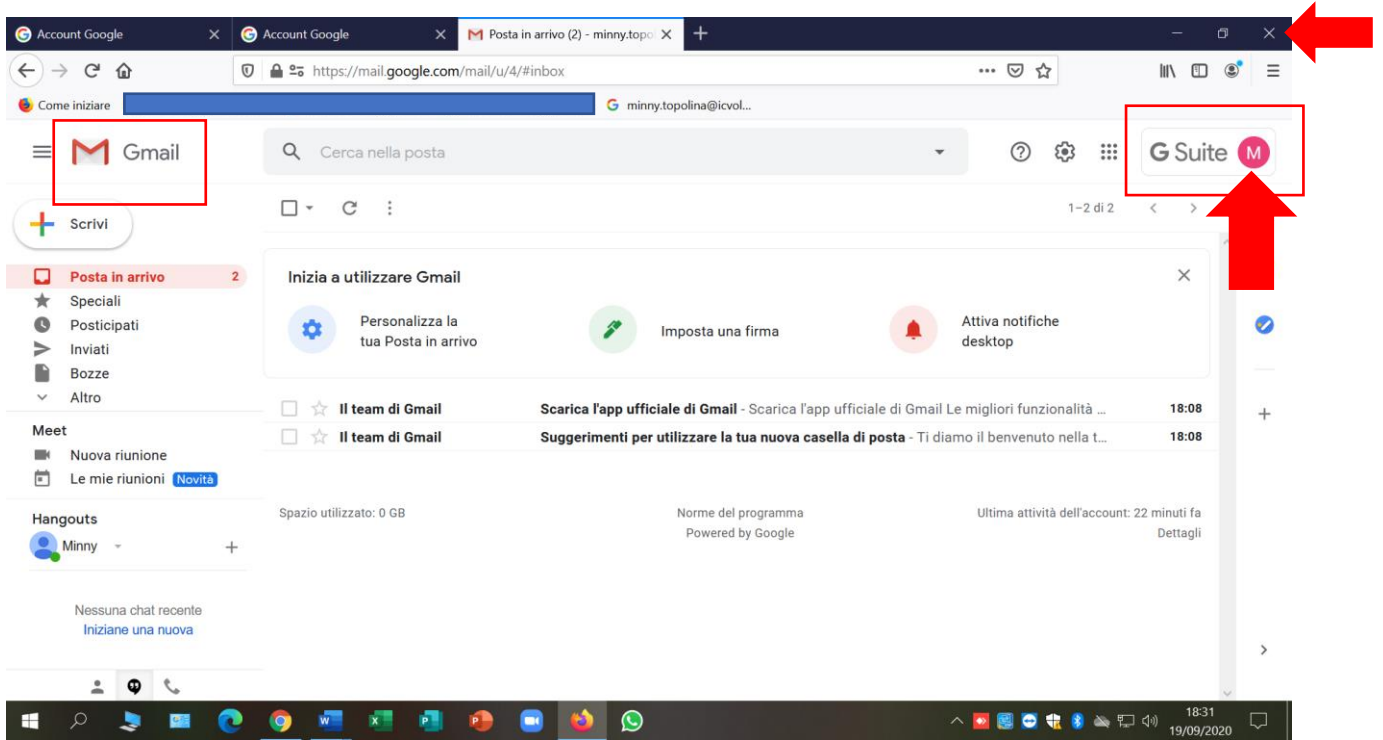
Account Google
Account Google
Posta in arrivo (2) - minny.topo

https://mail.google.com/mail/u/4/#inbox

Come iniziare
minny.topolina@icvol...

Gmail
Cerca nella posta
G Suite M

Scrivi
1–2 di 2

Posta in arrivo 2
Speciali
Posticipati
Inviati
Bozze
Altro

Meet
Nuova riunione
Le mie riunioni Novità

Hangouts
Minny

Nessuna chat recente
Iniziane una nuova

Inizia a utilizzare Gmail
Personalizza la tua Posta in arrivo
Imposta una firma
Attiva notifiche desktop

Il team di Gmail Scarica l'app ufficiale di Gmail - Scarica l'app ufficiale di Gmail Le migliori funzionalità ... 18:08
Il team di Gmail Suggerimenti per utilizzare la tua nuova casella di posta - Ti diamo il benvenuto nella t... 18:08

Spazio utilizzato: 0 GB
Norme del programma
Powered by Google
Ultima attività dell'account: 22 minuti fa
Dettagli

18:31
19/09/2020